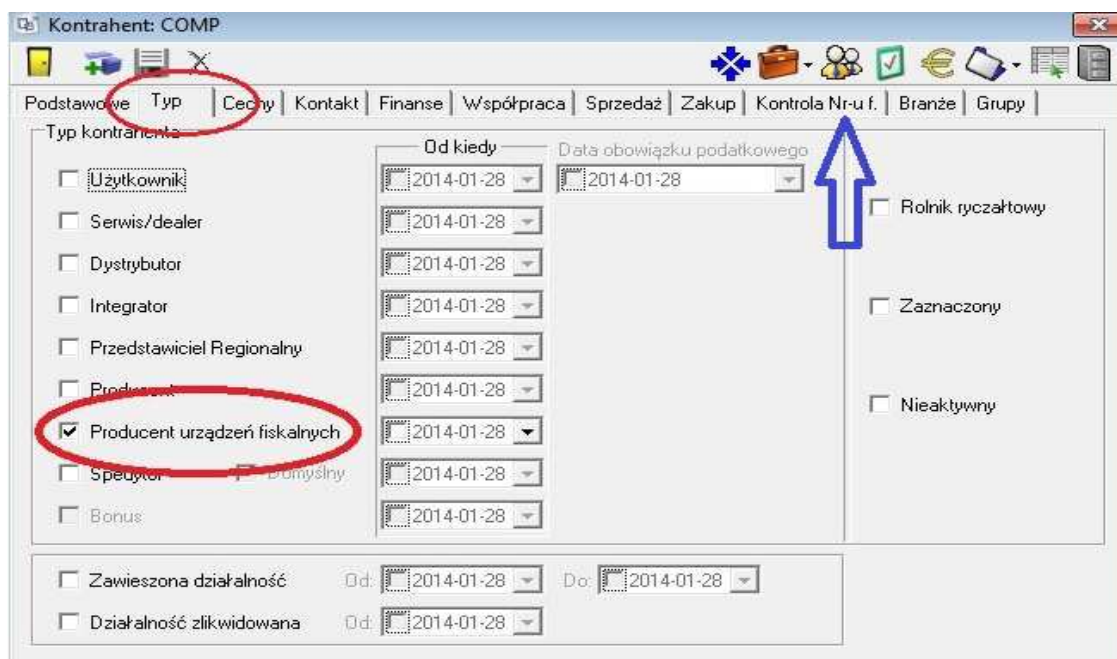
Kontrahent: COMP

Podstawowe | Typ | Cechy | Kontakt | Finanse | Współpraca | Sprzedaż | Zakup | Kontrola Nr-u f. | Branże | Grupy

Typ kontrahenta

Od kiedy

Data obowiązku podatkowego

Użytkownik 2014-01-28 2014-01-28

Serwis/dealer 2014-01-28

Dystrybutor 2014-01-28

Integrator 2014-01-28

Przedstawiciel Regionalny 2014-01-28

Producent 2014-01-28

Producent urządzeń fiskalnych 2014-01-28

Spedytor Domyślny 2014-01-28

Bonus 2014-01-28

Rolnik ryczałtowy

Zaznaczony

Nieaktywny

Zawieszona działalność Od: 2014-01-28 Do: 2014-01-28

Działalność zlikwidowana Od: 2014-01-28